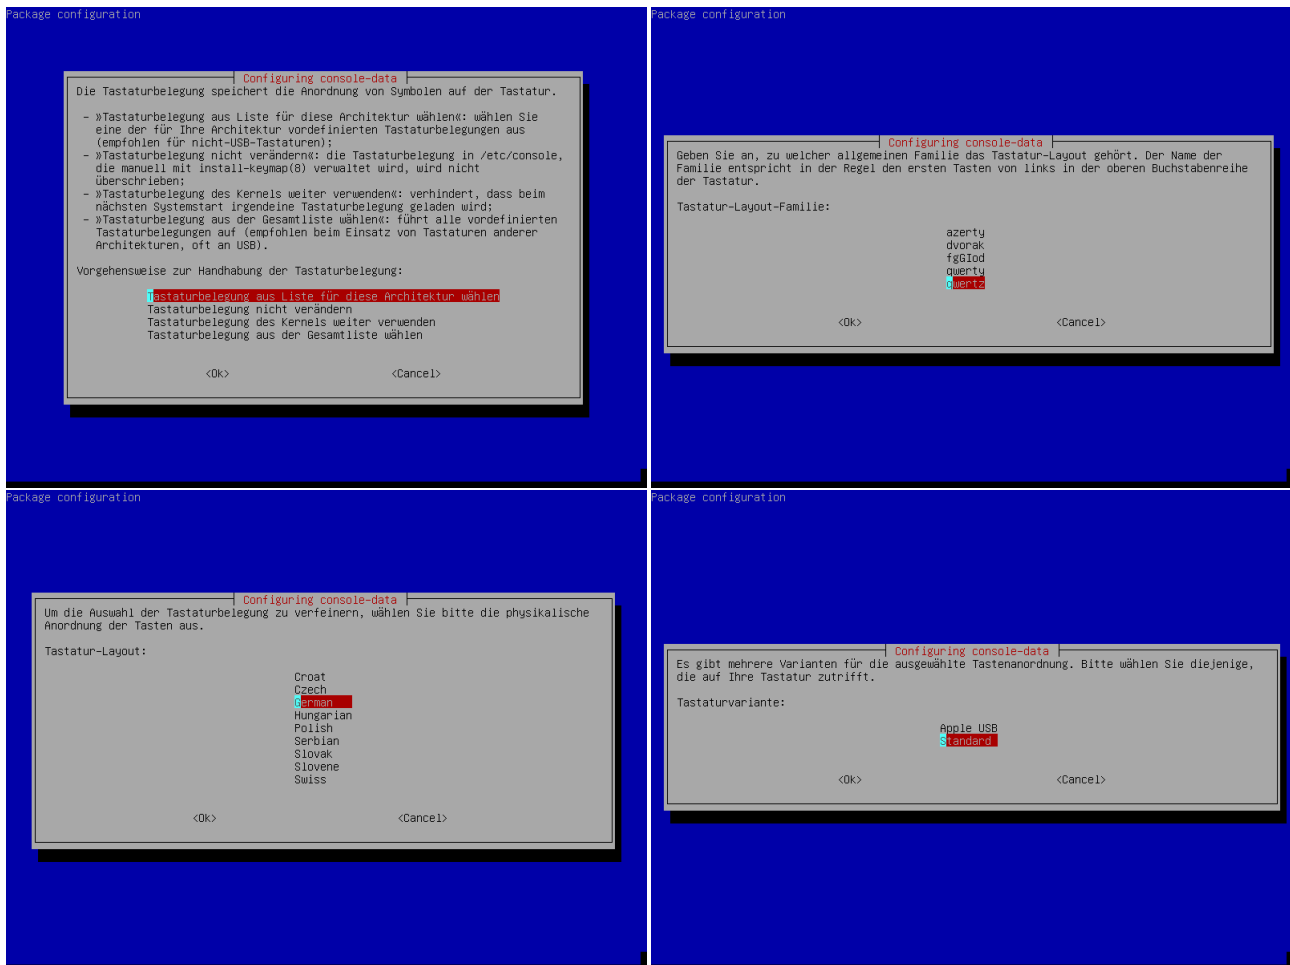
Package configuration

Configuring console-data

Die Tastaturbelegung speichert die Anordnung von Symbolen auf der Tastatur.

- »Tastaturbelegung aus Liste für diese Architektur wählen«: wählen Sie eine der für Ihre Architektur vordefinierten Tastaturbelegungen aus (empfohlen für nicht-USB-Tastaturen);
- »Tastaturbelegung nicht verändern«: die Tastaturbelegung in /etc/console, die manuell mit install-keymap(8) verwaltet wird, wird nicht überschrieben;
- »Tastaturbelegung des Kernels weiter verwenden«: verhindert, dass beim nächsten Systemstart irgendeine Tastaturbelegung geladen wird;
- »Tastaturbelegung aus der Gesamtliste wählen«: führt alle vordefinierten Tastaturbelegungen auf (empfohlen beim Einsatz von Tastaturen anderer Architekturen, oft an USB).

Vorgehensweise zur Handhabung der Tastaturbelegung:

Tastaturbelegung aus Liste für diese Architektur wählen
Tastaturbelegung nicht verändern
Tastaturbelegung des Kernels weiter verwenden
Tastaturbelegung aus der Gesamtliste wählen

<Ok> <Cancel>

Package configuration

Configuring console-data

Geben Sie an, zu welcher allgemeinen Familie das Tastatur-Layout gehört. Der Name der Familie entspricht in der Regel den ersten Tasten von links in der oberen Buchstabenreihe der Tastatur.

Tastatur-Layout-Familie:

azerty
dvorak
fgGIod
qwerty
qwertz

<Ok> <Cancel>

Package configuration

Configuring console-data

Um die Auswahl der Tastaturbelegung zu verfeinern, wählen Sie bitte die physikalische Anordnung der Tasten aus.

Tastatur-Layout:

Croat
Czech
German
Hungarian
Polish
Serbian
Slovak
Slovene
Swiss

<Ok> <Cancel>

Package configuration

Configuring console-data

Es gibt mehrere Varianten für die ausgewählte Tastenanordnung. Bitte wählen Sie diejenige, die auf Ihre Tastatur zutrifft.

Tastaturvariante:

Apple USB
Standard

<Ok> <Cancel>